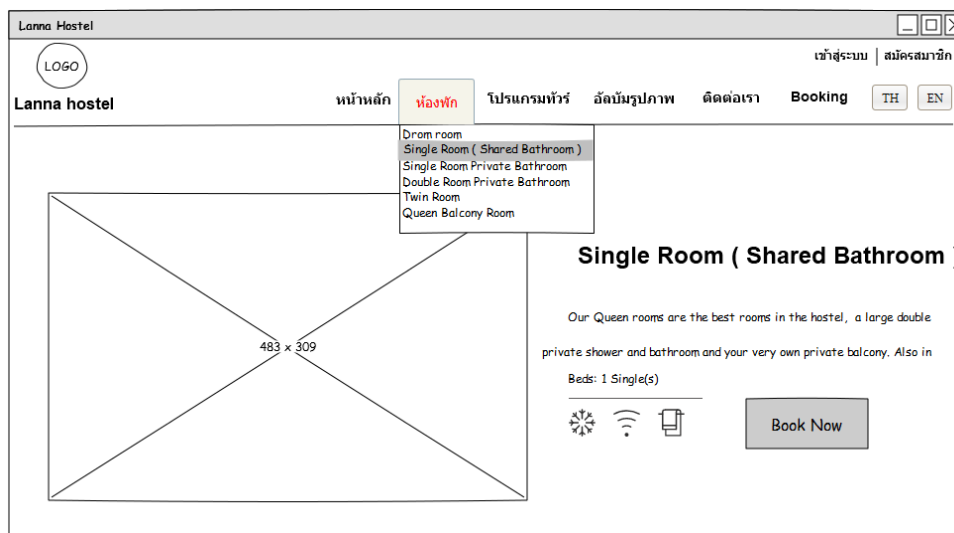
Lanna Hostel

LOGO

Lanna hostel

เข้าสู่ระบบ | สมัครสมาชิก

หน้าหลัก ห้องพัก โปรแกรมทัวร์ อัลบั้มรูปภาพ ติดต่อเรา Booking TH EN

Drom room
Single Room ( Shared Bathroom )
Single Room Private Bathroom
Double Room Private Bathroom
Twin Room
Queen Balcony Room

483 x 309

Single Room ( Shared Bathroom )

Our Queen rooms are the best rooms in the hostel, a large double private shower and bathroom and your very own private balcony. Also in

Beds: 1 Single(s)

Book Now